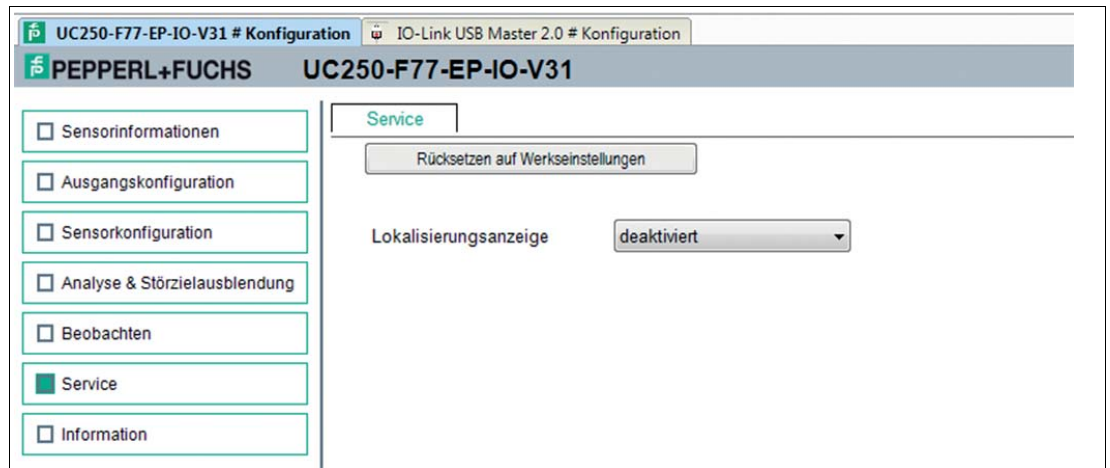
UC250-F77-EP-IO-V31 # Konfiguration
IO-Link USB Master 2.0 # Konfiguration

PEPPERL+FUCHS UC250-F77-EP-IO-V31

Sensorinformationen
Ausgangskonfiguration
Sensorkonfiguration
Analyse & Störzielausblendung
Beobachten
Service
Information

Service

Rücksetzen auf Werkseinstellungen

Lokalisierungsanzeige
deaktiviert